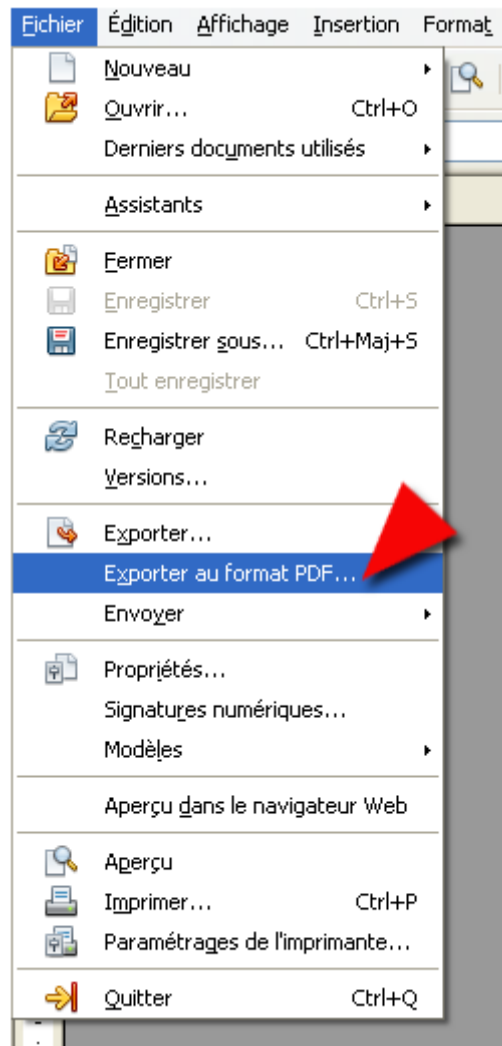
Fichier Édition Affichage Insertion Format

Nouveau
Ouvrir... Ctrl+O
Derniers documents utilisés

Assistants

Fermer
Enregistrer Ctrl+S
Enregistrer sous... Ctrl+Maj+S
Tout enregistrer

Recharger
Versions...

Exporter...
Exporter au format PDF...
Envoyer

Propriétés...
Signatures numériques...
Modèles

Aperçu dans le navigateur Web

Aperçu
Imprimer... Ctrl+P
Paramétrages de l'imprimante...

Quitter Ctrl+Q